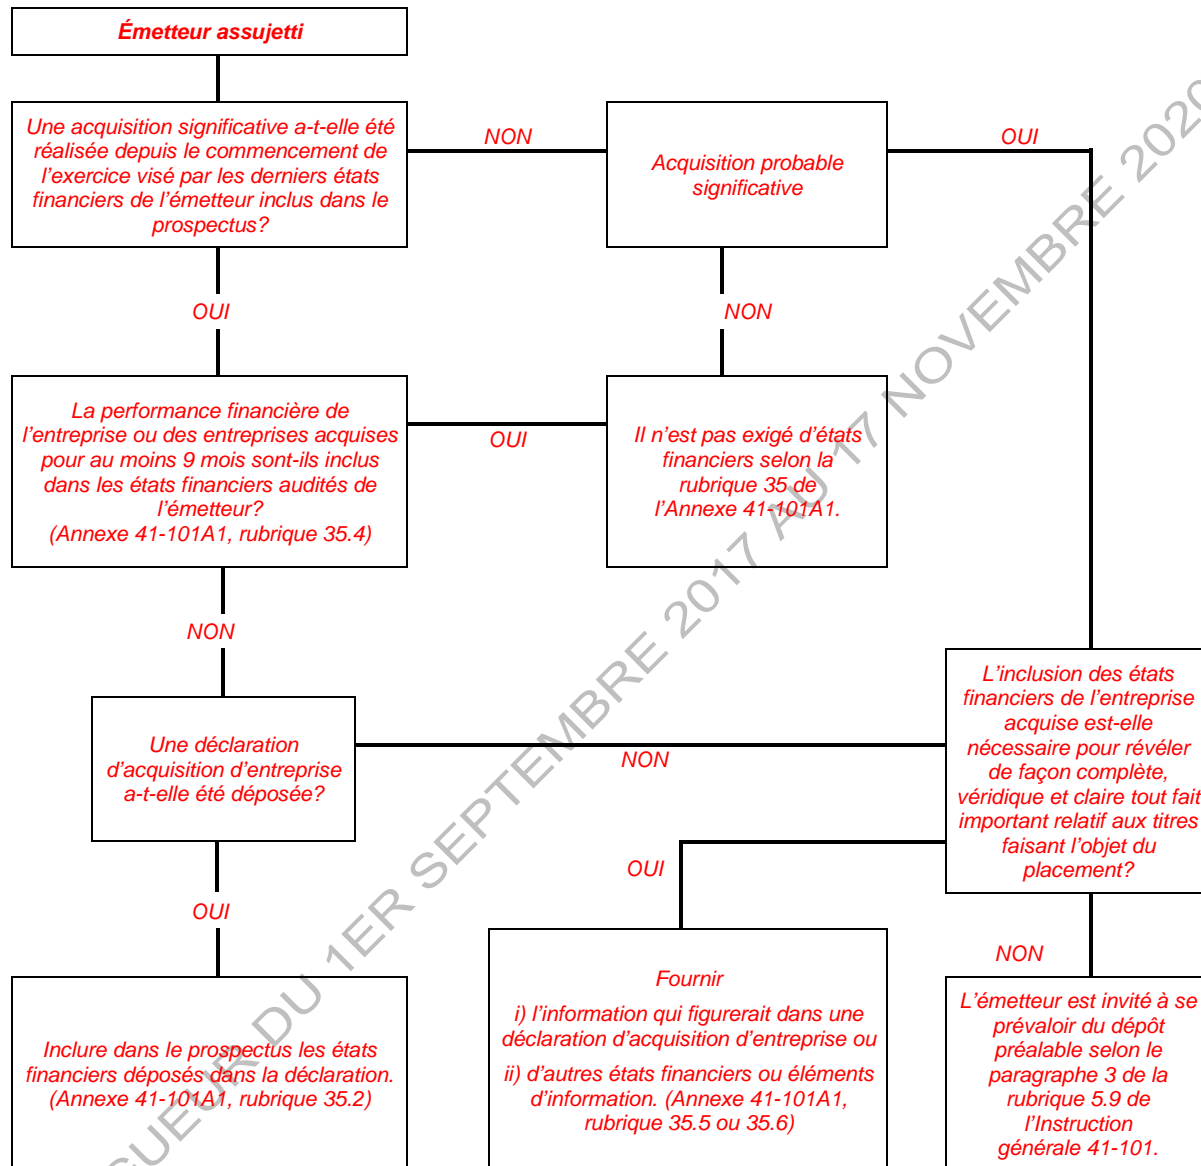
Émetteur assujetti

Une acquisition significative a-t-elle été réalisée depuis le commencement de l'exercice visé par les derniers états financiers de l'émetteur inclus dans le prospectus?

NON

Acquisition probable significative

OUI

OUI

NON

La performance financière de l'entreprise ou des entreprises acquises pour au moins 9 mois sont-ils inclus dans les états financiers audités de l'émetteur? (Annexe 41-101A1, rubrique 35.4)

OUI

Il n'est pas exigé d'états financiers selon la rubrique 35 de l'Annexe 41-101A1.

NON

L'inclusion des états financiers de l'entreprise acquise est-elle nécessaire pour révéler de façon complète, véridique et claire tout fait important relatif aux titres faisant l'objet du placement?

Une déclaration d'acquisition d'entreprise a-t-elle été déposée?

NON

OUI

OUI

NON

Inclure dans le prospectus les états financiers déposés dans la déclaration. (Annexe 41-101A1, rubrique 35.2)

Fournir

i) l'information qui figurerait dans une déclaration d'acquisition d'entreprise ou

ii) d'autres états financiers ou éléments d'information. (Annexe 41-101A1, rubrique 35.5 ou 35.6)

L'émetteur est invité à se prévaloir du dépôt préalable selon le paragraphe 3 de la rubrique 5.9 de l'Instruction générale 41-101.

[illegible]GUEUR DU 1ER SEPTEMBRE 2017 AU 17 NOVEMBRE 2020